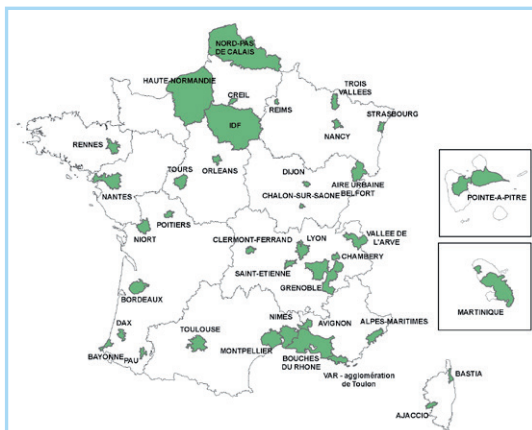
NORD-PAS DE CALAIS

HAUTE-NORMANDIE

CREIL

REIMS

TROIS VALLEES

STRASBOURG

NANCY

IDF

RENNES

TOURS

ORLEANS

DIJON

AIRE URBAINE BELFORT

CHALON-SUR-SAONE

NANTES

POITIERS

NIORT

CLERMONT-FERRAND

LYON

VALLEE DE L'ARVE

SAINT-ETIENNE

CHAMBERY

GRENOBLE

BORDEAUX

DAX

TOULOUSE

NIMES

AVIGNON

ALPES-MARITIMES

MONTPELLIER

BOUCHES DU RHONE

BAYONNE

PAU

VAR - agglomération de Toulon

BASTIA

AJACCIO

POINTE-A-PITRE

MARTINIQUE